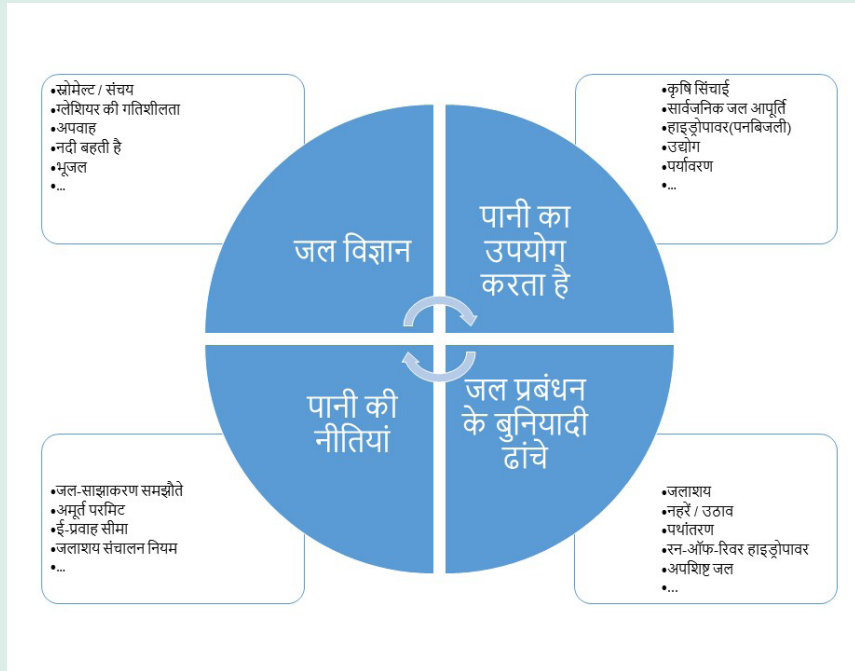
•स्नोमेल्ट / संचय
•ग्लेशियर की गतिशीलता
•अपवाह
•नदी बहती है
•भूजल
•...

•कृषि सिंचाई
•सार्वजनिक जल आपूर्ति
•हाइड्रोपावर(पनबिजली)
•उद्योग
•पर्यावरण
•...

जल विज्ञान

पानी का उपयोग करता है

पानी की नीतियां

जल प्रबंधन के बुनियादी ढांचे

•जल-साझाकरण समझौते
•अमूर्त परमिट
•ई-प्रवाह सीमा
•जलाशय संचालन नियम
•...

•जलाशय
•नहरें / उठाव
•पथांतरण
•रन-ऑफ-रिवर हाइड्रोपावर
•अपशिष्ट जल
•...